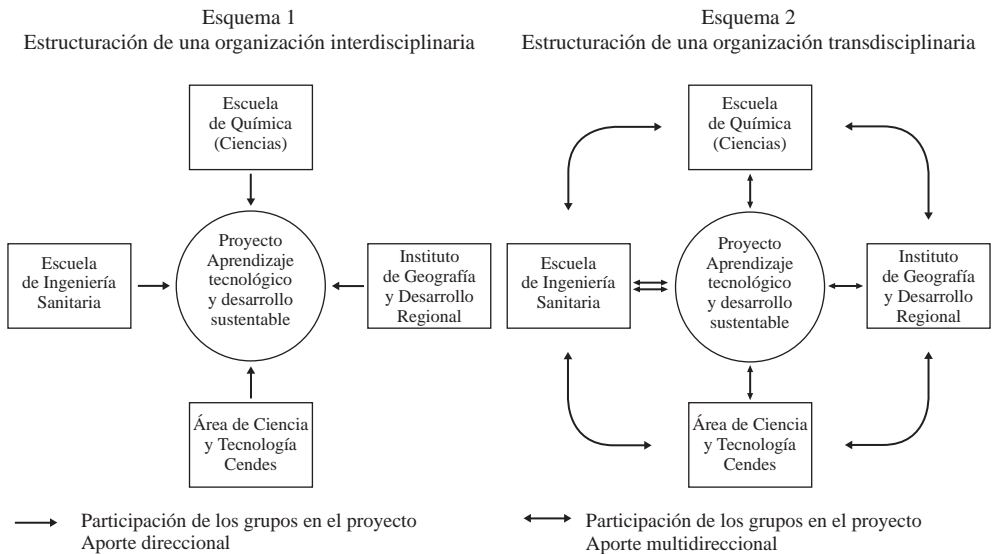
Esquema 1
Estructuración de una organización interdisciplinaria

Escuela de Química (Ciencias)

Escuela de Ingeniería Sanitaria

Proyecto Aprendizaje tecnológico y desarrollo sustentable

Instituto de Geografía y Desarrollo Regional

Área de Ciencia y Tecnología Cendes

Participación de los grupos en el proyecto
Aporte direccional

Esquema 2
Estructuración de una organización transdisciplinaria

Escuela de Química (Ciencias)

Escuela de Ingeniería Sanitaria

Proyecto Aprendizaje tecnológico y desarrollo sustentable

Instituto de Geografía y Desarrollo Regional

Área de Ciencia y Tecnología Cendes

Participación de los grupos en el proyecto
Aporte multidireccional